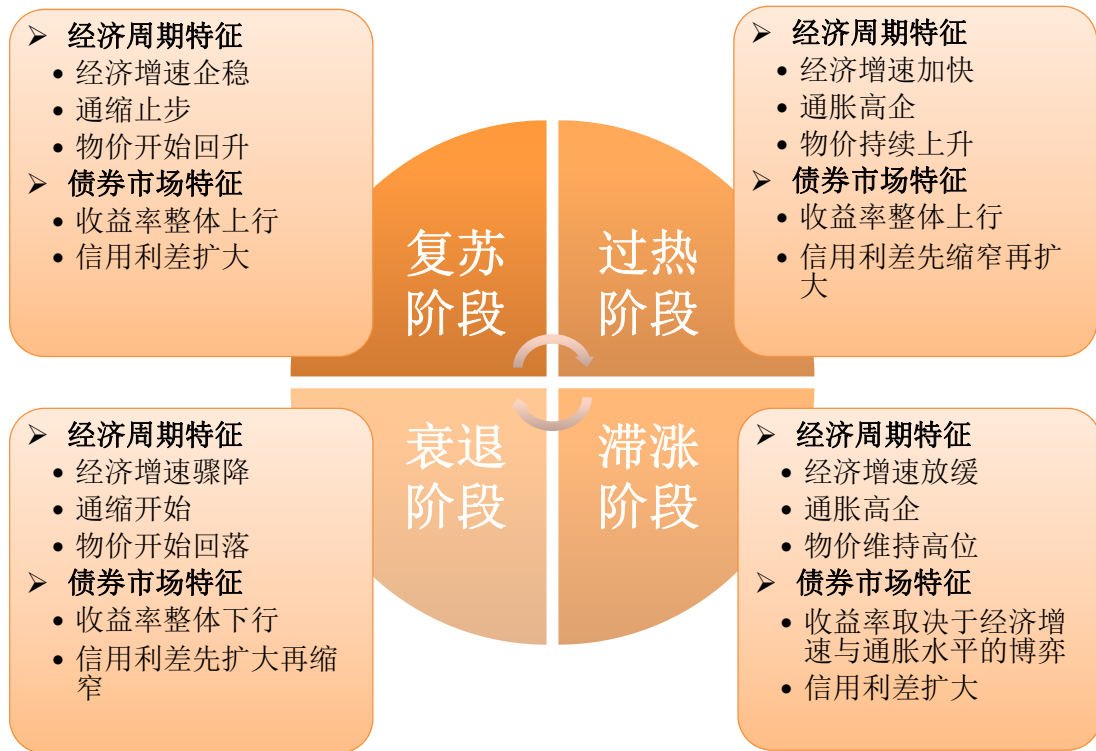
➢ 经济周期特征
• 经济增速企稳
• 通缩止步
• 物价开始回升
➢ 债券市场特征
• 收益率整体上行
• 信用利差扩大

➢ 经济周期特征
• 经济增速加快
• 通胀高企
• 物价持续上升
➢ 债券市场特征
• 收益率整体上行
• 信用利差先缩窄再扩大

复苏阶段

过热阶段

衰退阶段

滞涨阶段

➢ 经济周期特征
• 经济增速骤降
• 通缩开始
• 物价开始回落
➢ 债券市场特征
• 收益率整体下行
• 信用利差先扩大再缩窄

➢ 经济周期特征
• 经济增速放缓
• 通胀高企
• 物价维持高位
➢ 债券市场特征
• 收益率取决于经济增速与通胀水平的博弈
• 信用利差扩大